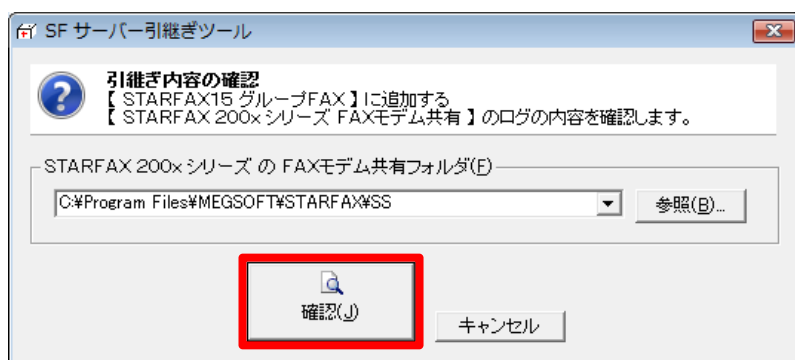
SF サーバー引継ぎツール

引継ぎ内容の確認
【 STARFAX15 グループFAX 】に追加する
【 STARFAX 200x シリーズ FAXモデム共有 】のログの内容を確認します。

STARFAX 200x シリーズ の FAXモデム共有フォルダ(F)

C:¥Program Files¥MEGSOFT¥STARFAX¥SS

参照(B)...

確認(J)

キャンセル